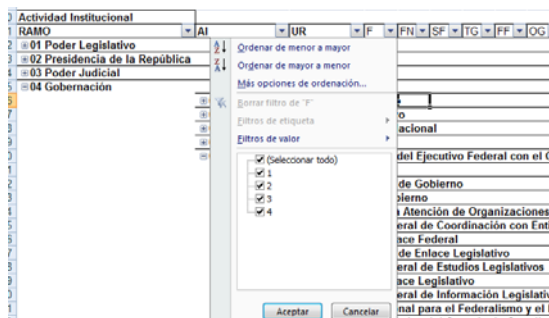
Actividad Institucional

RAMO | AI | UR | F | FN | SF | TG | FF | OG

01 Poder Legislativo
02 Presidencia de la República
03 Poder Judicial
04 Gobernación

Ordenar de menor a mayor
Ordenar de mayor a menor
Más opciones de ordenación...
Borrar filtro de "F"
Filtros de etiqueta
Filtros de valor

(Seleccionar todo)
1
2
3
4

Aceptar
Cancelar

o
acional
del Ejecutivo Federal con el C
de Gobierno
bierno
Atención de Organizaciones
eral de Coordinación con Ent
ace Federal
de Enlace Legislativo
eral de Estudios Legislativos
ace Legislativo
eral de Información Legislativ
nal para el Federalismo y el